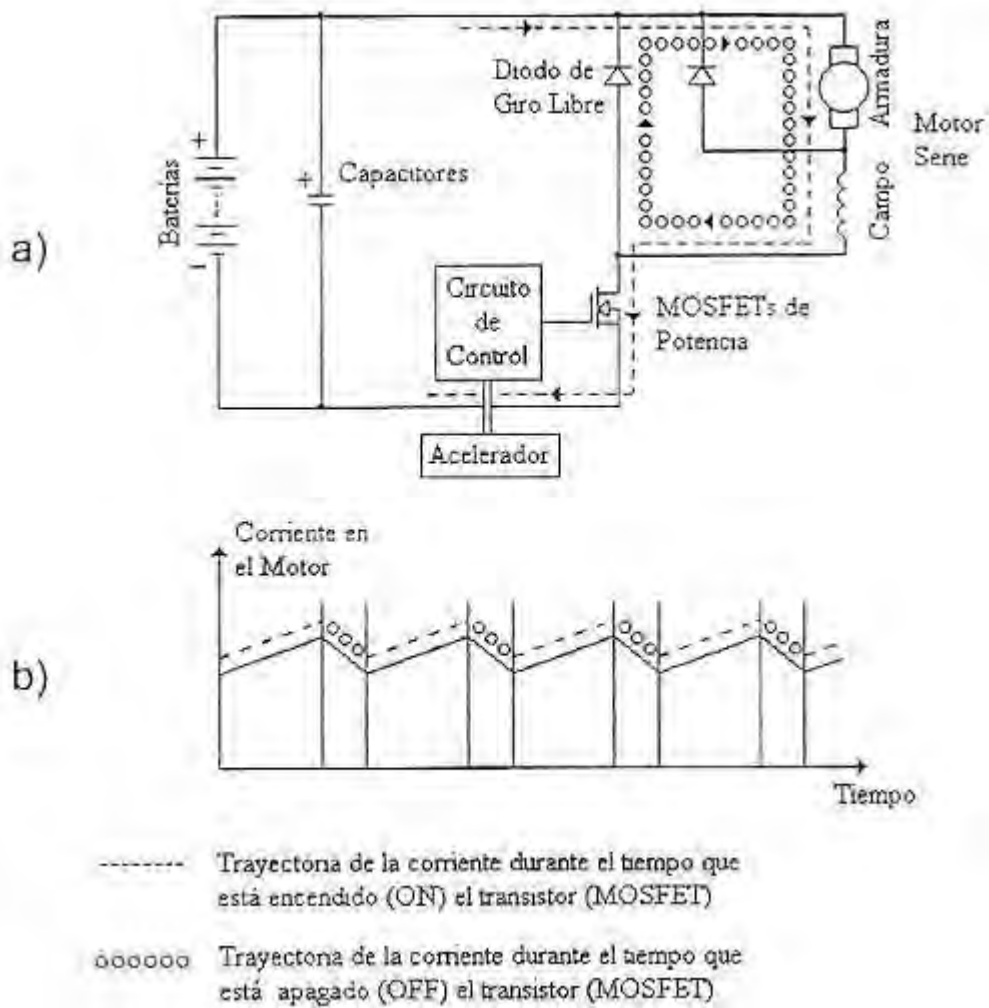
a)

Diodo de Giro Libre

Armadura

Motor Serie

Baterias

Capacitores

Campo

Circuito de Control

MOSFETs de Potencia

Acelerador

b)

Corriente en el Motor

Tiempo

-------- Trayectoria de la corriente durante el tiempo que está encendido (ON) el transistor (MOSFET)

oooooo Trayectoria de la corriente durante el tiempo que está apagado (OFF) el transistor (MOSFET)